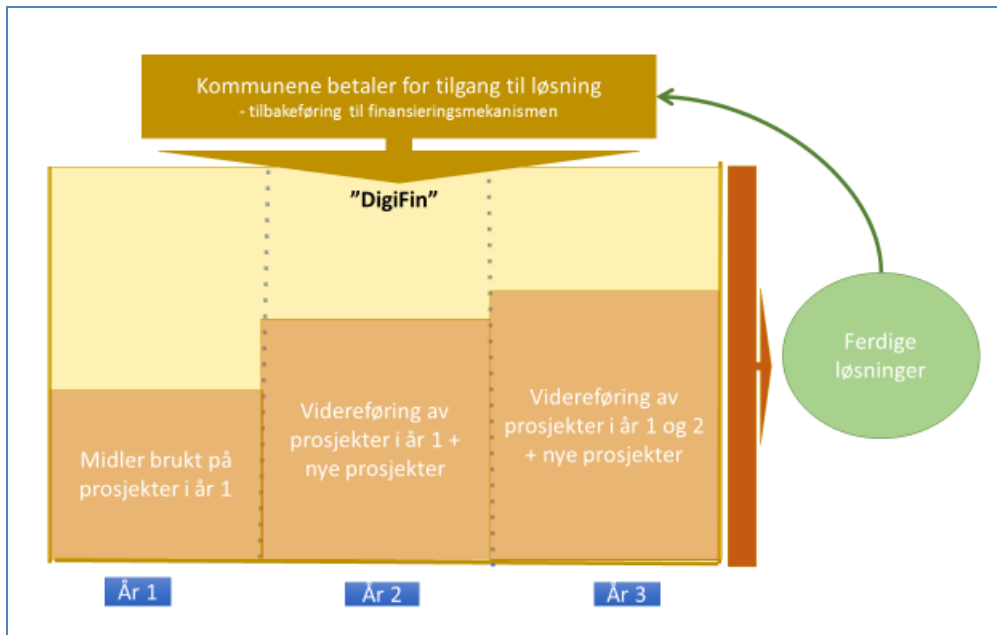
Kommunene betaler for tilgang til løsning
- tilbakeføring til finansieringsmekanismen

”DigiFin”

Midler brukt på prosjekter i år 1

Videreføring av prosjekter i år 1 + nye prosjekter

Videreføring av prosjekter i år 1 og 2 + nye prosjekter

Ferdige løsninger

År 1

År 2

År 3